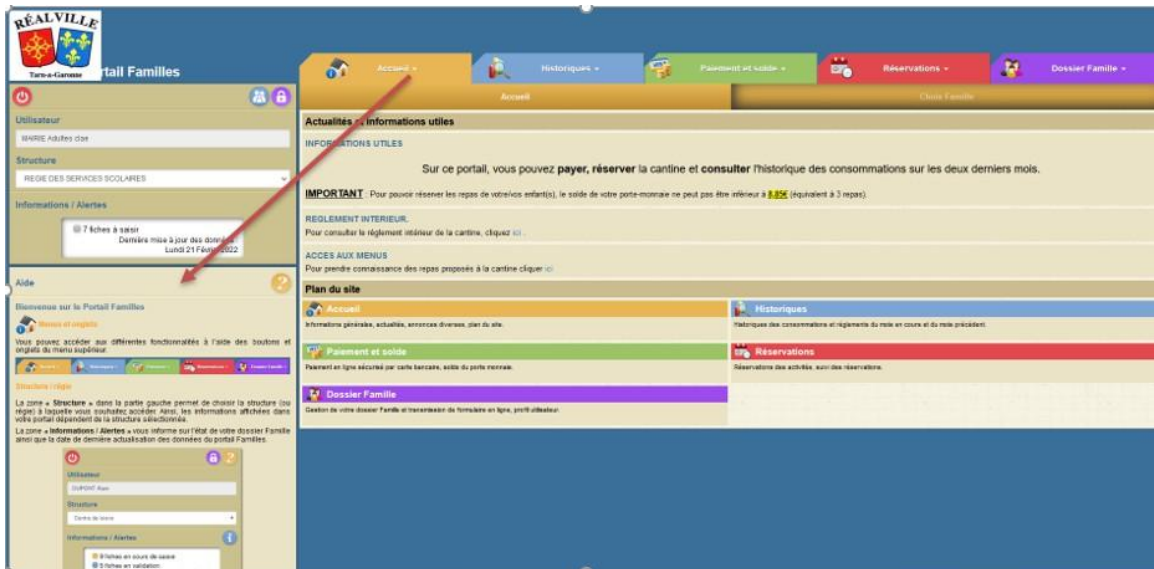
RÉALVILLE
Tarn-et-Garonne
Portail Familles

Accueil ▾
Historiques ▾
Paiement et solde ▾
Réservations ▾
Dossier Famille ▾

Accueil
Choix Famille

Utilisateur
MAIRIE Adultes clae

Structure
REGIE DES SERVICES SCOLAIRES

Informations / Alertes
7 fiches à saisir
Dernière mise à jour des données
Lundi 21 Février 2022

Aide
Bienvenue sur le Portail Familles
Menus et onglets
Vous pouvez accéder aux différentes fonctionnalités à l'aide des boutons et onglets du menu supérieur.
Structure / régie
La zone « Structure » dans la partie gauche permet de choisir la structure (ou régie) à laquelle vous souhaitez accéder. Ainsi, les informations affichées dans votre portail dépendent de la structure sélectionnée.
La zone « Informations / Alertes » vous informe sur l'état de votre dossier Famille ainsi que la date de dernière actualisation des données du portail Familles.
Utilisateur
DUPONT Alain
Structure
Centre de loisirs
Informations / Alertes
8 fiches en cours de saisie
5 fiches en validation

Actualités et informations utiles
INFORMATIONS UTILES
Sur ce portail, vous pouvez payer, réserver la cantine et consulter l'historique des consommations sur les deux derniers mois.
IMPORTANT : Pour pouvoir réserver les repas de votre/vos enfant(s), le solde de votre porte-monnaie ne peut pas être inférieur à 8,85€ (équivalent à 3 repas).
REGLEMENT INTERIEUR.
Pour consulter le règlement intérieur de la cantine, cliquez ici.
ACCES AUX MENUS
Pour prendre connaissance des repas proposés à la cantine cliquer ici

Plan du site
Accueil
Informations générales, actualités, annonces diverses, plan du site.
Historiques
Historiques des consommations et règlements du mois en cours et du mois précédent.
Paiement et solde
Paiement en ligne sécurisé par carte bancaire, solde du porte monnaie.
Réservations
Réservations des activités, suivi des réservations.
Dossier Famille
Gestion de votre dossier Famille et transmission de formulaire en ligne, profil utilisateur.